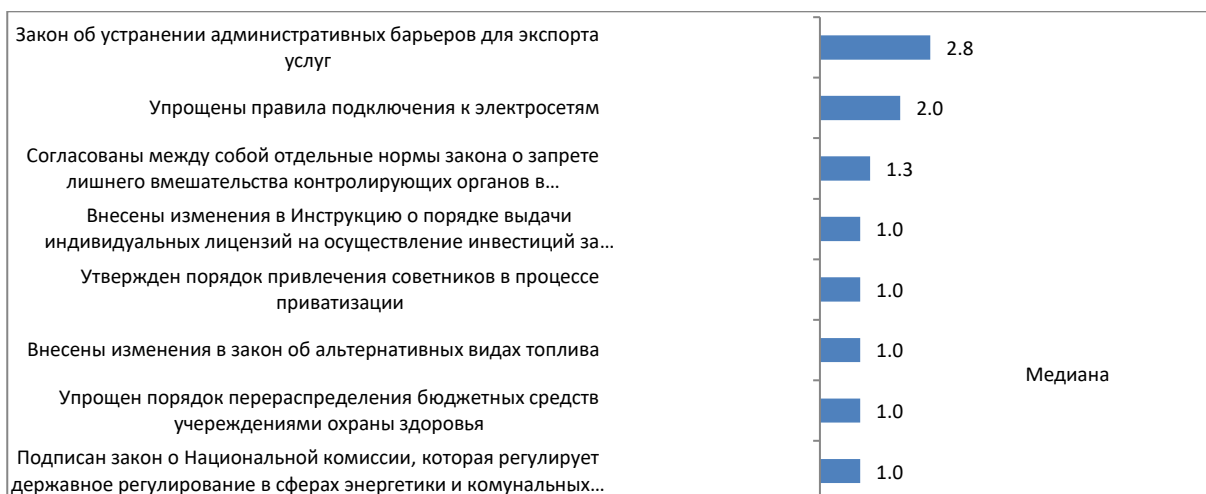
Закон об устранении административных барьеров для экспорта услуг

2.8

Упрощены правила подключения к электросетям

2.0

Согласованы между собой отдельные нормы закона о запрете лишнего вмешательства контролирующих органов в…

1.3

Внесены изменения в Инструкцию о порядке выдачи индивидуальных лицензий на осуществление инвестиций за…

1.0

Утвержден порядок привлечения советников в процессе приватизации

1.0

Внесены изменения в закон об альтернативных видах топлива

1.0

Упрощен порядок перераспределения бюджетных средств учереждениями охраны здоровья

1.0

Подписан закон о Национальной комиссии, которая регулирует державное регулирование в сферах энергетики и комунальных…

1.0

Медиана